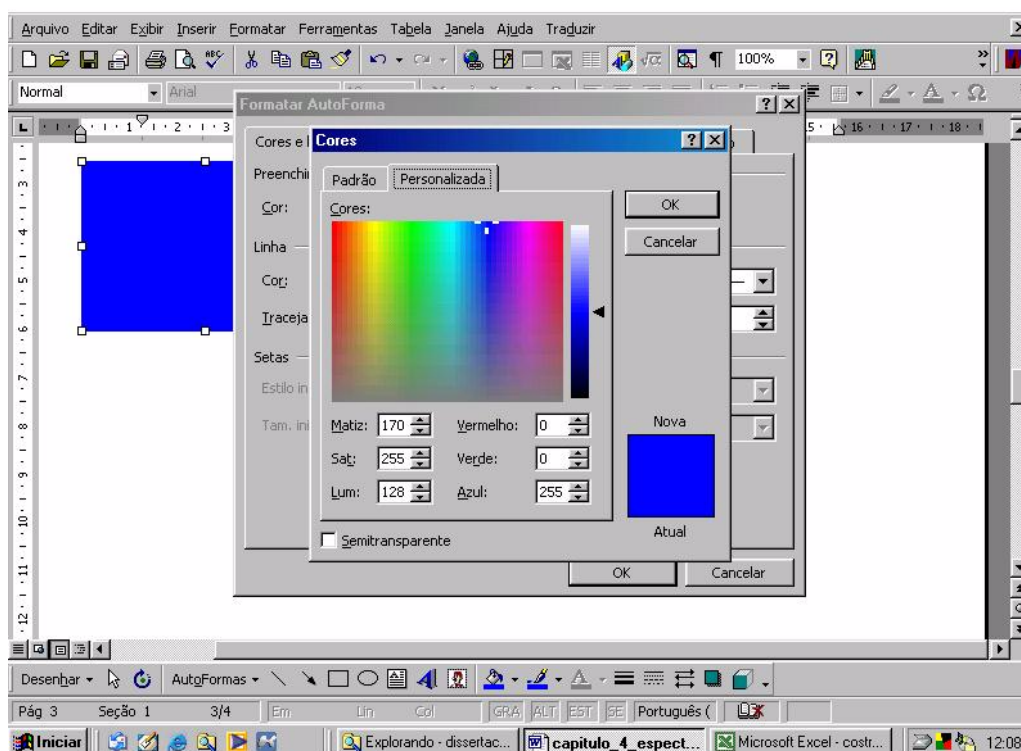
Arquivo Editar Exibir Inserir Formatar Ferramentas Tabela Janela Ajuda Traduzir

100%

Normal Arial

Formatar AutoForma

Cores e l

Preenchi

Cor:

Linha

Cor:

Traceja

Setas

Estilo in

Tam. ini

OK Cancelar

Cores

Padrão Personalizada

Cores:

OK

Cancelar

Matiz: 170 Vermelho: 0

Sat: 255 Verde: 0

Lum: 128 Azul: 255

Nova

Atual

Semitransparente

Desenhar AutoFormas

Pág 3 Seção 1 3/4 Em Lin Col GRA ALT EST SE Português (

Iniciar Explorando - dissertac... capitulo_4_espect... Microsoft Excel - costr... 12:08